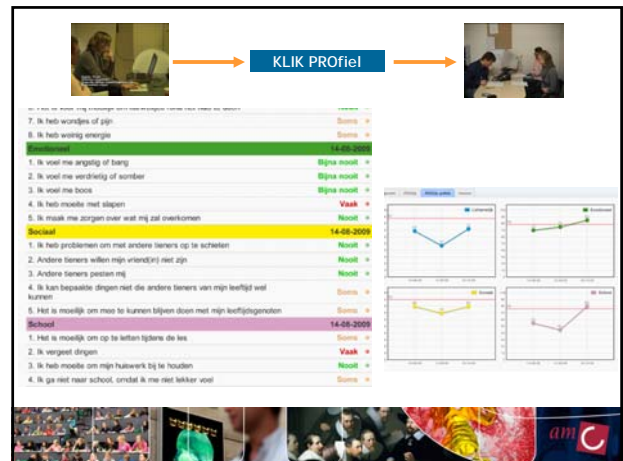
KLIK PROfiel

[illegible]
7. Ik heb wondjes of pijn | Soms
8. Ik heb weinig energie | Soms
Emotioneel | 14-08-2009
1. Ik voel me angstig of bang | Bijna nooit
2. Ik voel me verdrietig of somber | Bijna nooit
3. Ik voel me boos | Bijna nooit
4. Ik heb moeite met slapen | Vaak
5. Ik maak me zorgen over wat mij zal overkomen | Nooit
Sociaal | 14-08-2009
1. Ik heb problemen om met andere tieners op te schieten | Nooit
2. Andere tieners willen mijn vriend(in) niet zijn | Nooit
3. Andere tieners pesten mij | Nooit
4. Ik kan bepaalde dingen niet die andere tieners van mijn leeftijd wel kunnen | Soms
5. Het is moeilijk om mee te kunnen blijven doen met mijn leeftijdsgenoten | Soms
School | 14-08-2009
1. Het is moeilijk om op te letten tijdens de les | Soms
2. Ik vergeet dingen | Vaak
3. Ik heb moeite om mijn huiswerk bij te houden | Nooit
4. Ik ga niet naar school, omdat ik me niet lekker voel | Soms

am